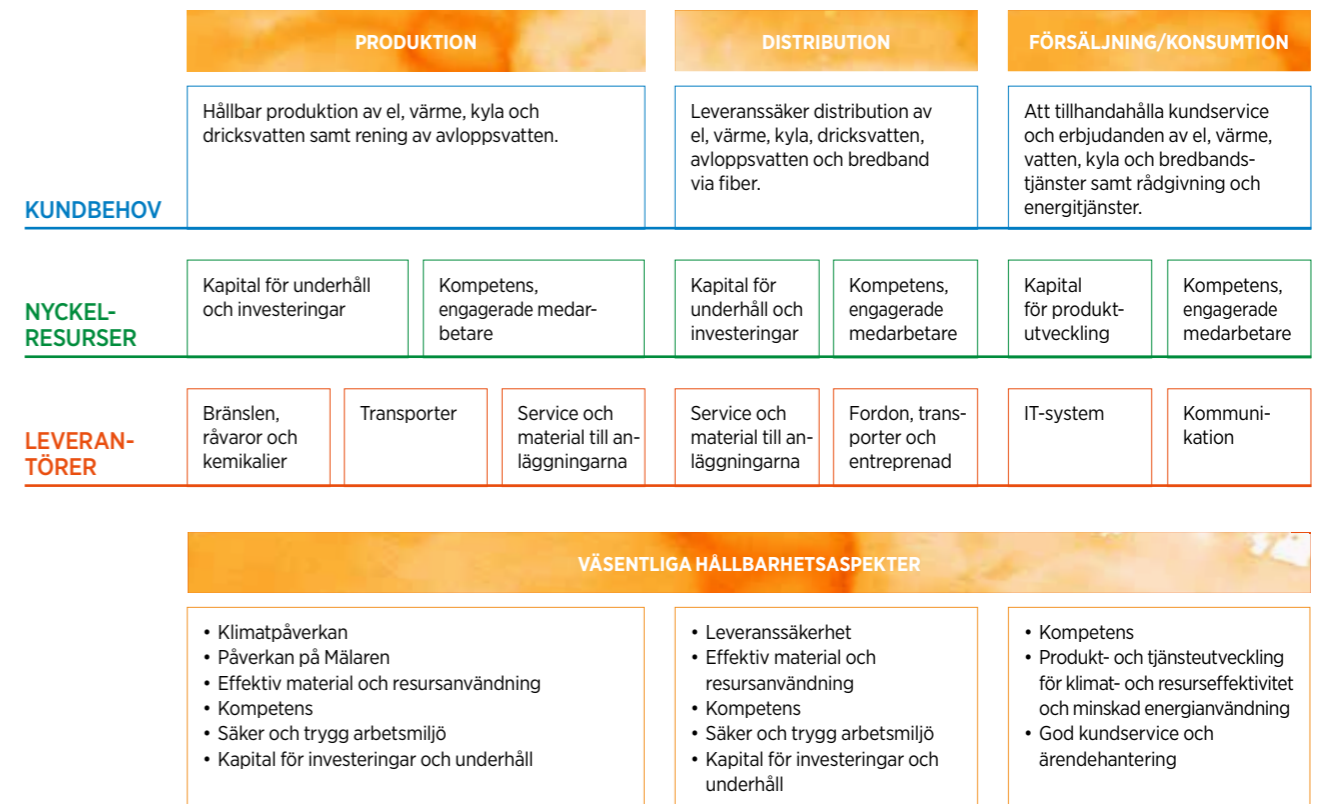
PRODUKTION

DISTRIBUTION

FÖRSÄLJNING/KONSUMTION

KUNDBEHOV

Hållbar produktion av el, värme, kyla och dricksvatten samt rening av avloppsvatten.

Leveranssäker distribution av el, värme, kyla, dricksvatten, avloppsvatten och bredband via fiber.

Att tillhandahålla kundservice och erbjudanden av el, värme, vatten, kyla och bredbandstjänster samt rådgivning och energitjänster.

NYCKEL-RESURSER

Kapital för underhåll och investeringar

Kompetens, engagerade medarbetare

Kapital för underhåll och investeringar

Kompetens, engagerade medarbetare

Kapital för produktutveckling

Kompetens, engagerade medarbetare

LEVERAN-TÖRER

Bränslen, råvaror och kemikalier

Transporter

Service och material till anläggningarna

Service och material till anläggningarna

Fordon, transporter och entreprenad

IT-system

Kommunikation

VÄSENTLIGA HÅLLBARHETSASPEKTER

• Klimatpåverkan
• Påverkan på Mälaren
• Effektiv material och resursanvändning
• Kompetens
• Säker och trygg arbetsmiljö
• Kapital för investeringar och underhåll

• Leveranssäkerhet
• Effektiv material och resursanvändning
• Kompetens
• Säker och trygg arbetsmiljö
• Kapital för investeringar och underhåll

• Kompetens
• Produkt- och tjänsteutveckling för klimat- och resurseffektivitet och minskad energianvändning
• God kundservice och ärendehantering